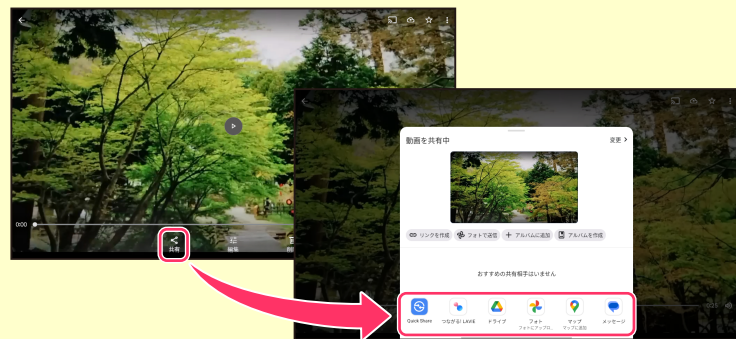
0:00

共有

編集

動画を共有中

変更 >

リンクを作成

フォトで送信

アルバムに追加

アルバムを作成

おすすめの共有相手はいません

Quick Share

つながる! LAVIE

ドライブ

フォト
フォトにアップロ...

マップ
マップに追加

メッセージ